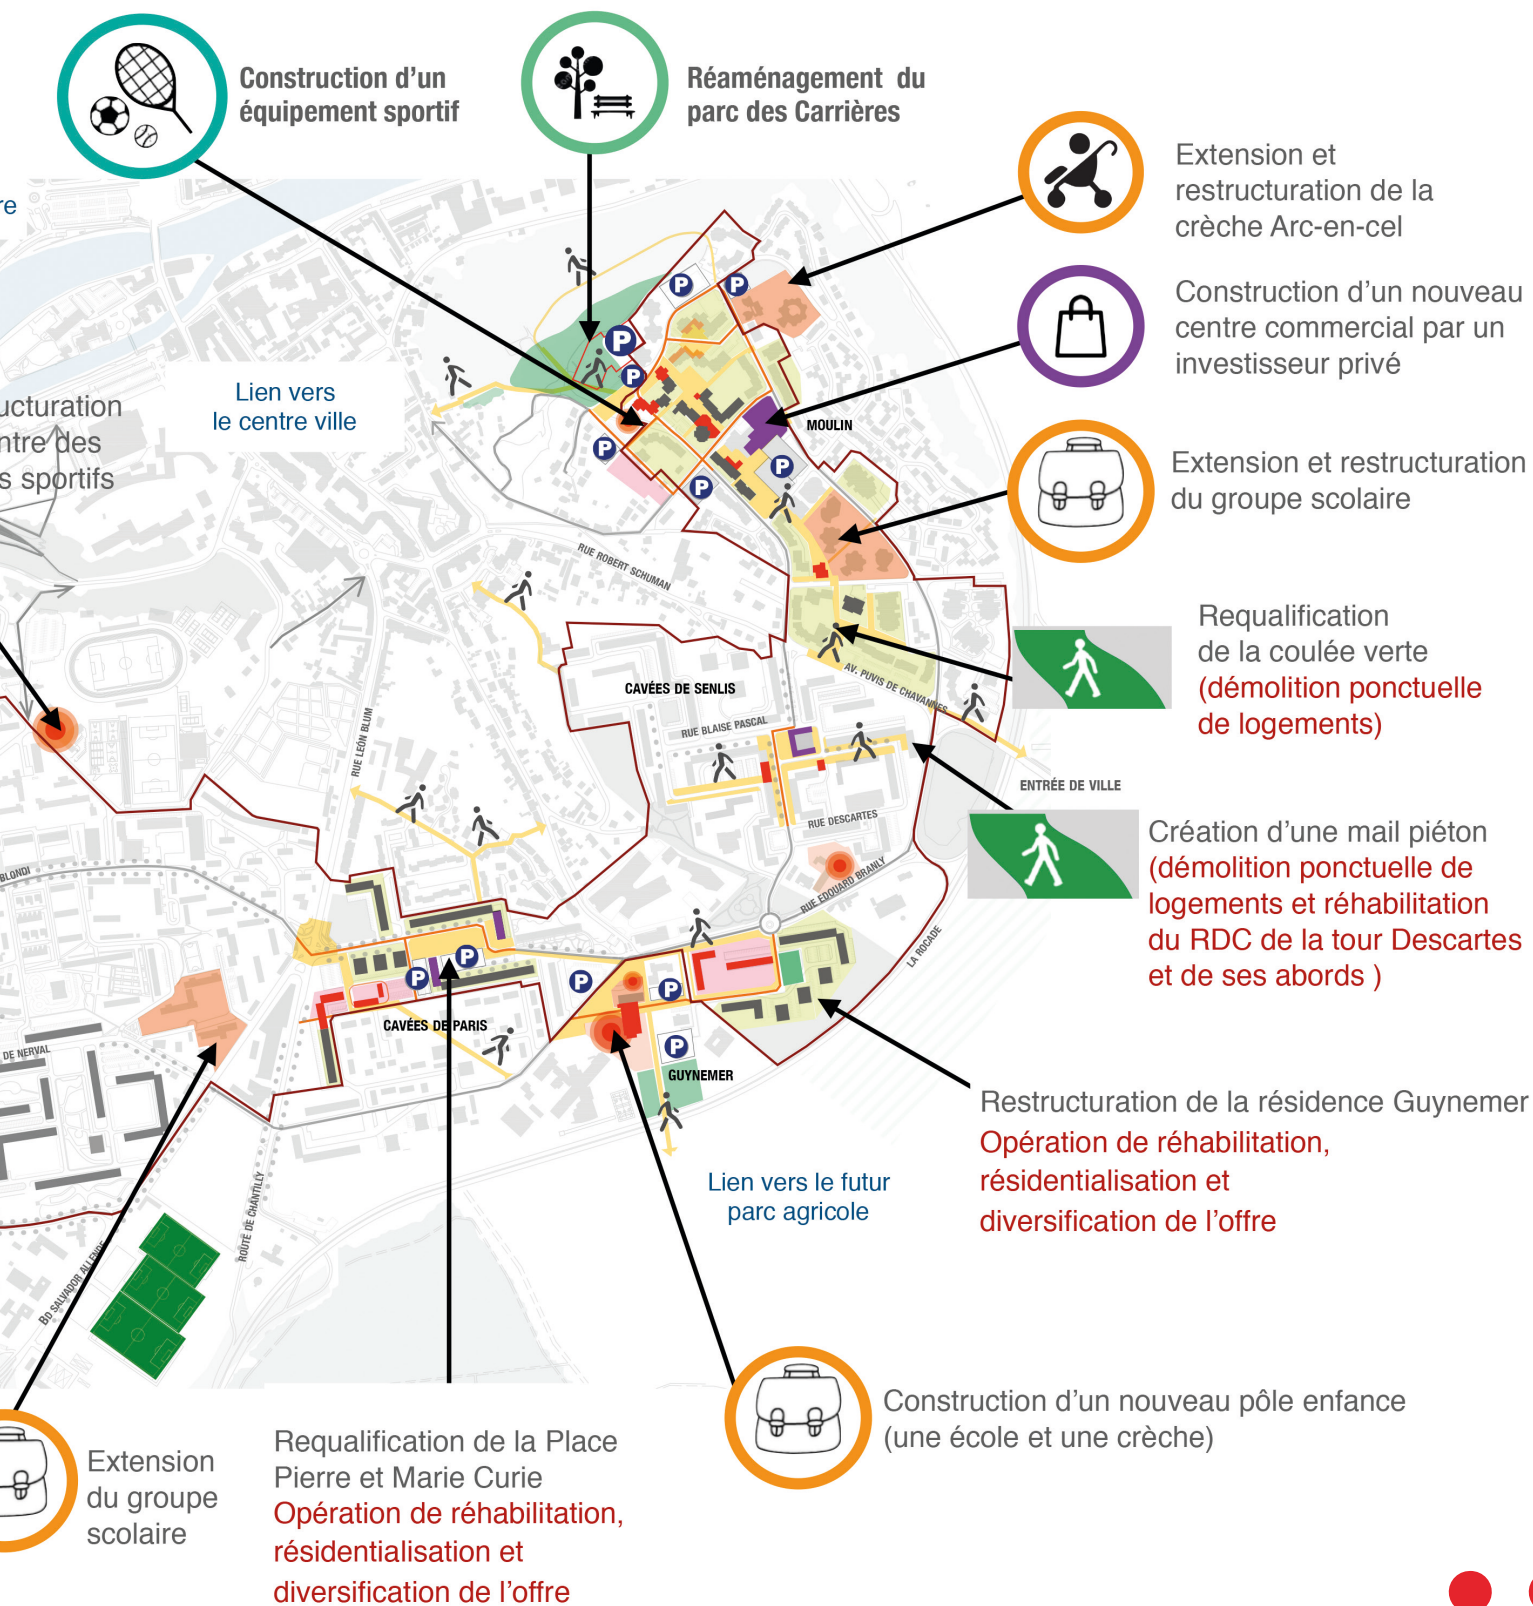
Construction d'un équipement sportif

Réaménagement du parc des Carrières

Extension et restructuration de la crèche Arc-en-cel

Construction d'un nouveau centre commercial par un investisseur privé

Extension et restructuration du groupe scolaire

Requalification de la coulée verte (démolition ponctuelle de logements)

Création d'une mail piéton (démolition ponctuelle de logements et réhabilitation du RDC de la tour Descartes et de ses abords )

Restructuration de la résidence Guynemer Opération de réhabilitation, résidentialisation et diversification de l'offre

Construction d'un nouveau pôle enfance (une école et une crèche)

Requalification de la Place Pierre et Marie Curie Opération de réhabilitation, résidentialisation et diversification de l'offre

Extension du groupe scolaire

re

ucturation ntre des s sportifs

Lien vers le centre ville

Lien vers le futur parc agricole

MOULIN

RUE ROBERT SCHUMAN

CAVÉES DE SENLIS

RUE BLAISE PASCAL

AV. PUVIS DE CHAVANNES

ENTRÉE DE VILLE

RUE DESCARTES

RUE EDOUARD BRANLY

LA ROCADE

RUE LÉON BLUM

BLONDI

CAVÉES DE PARIS

GUYNEMER

DE NERVAL

ROUTE DE CHANTILLY

BD SALVADOR ALLENDE

P P P P P P P P P P P P P